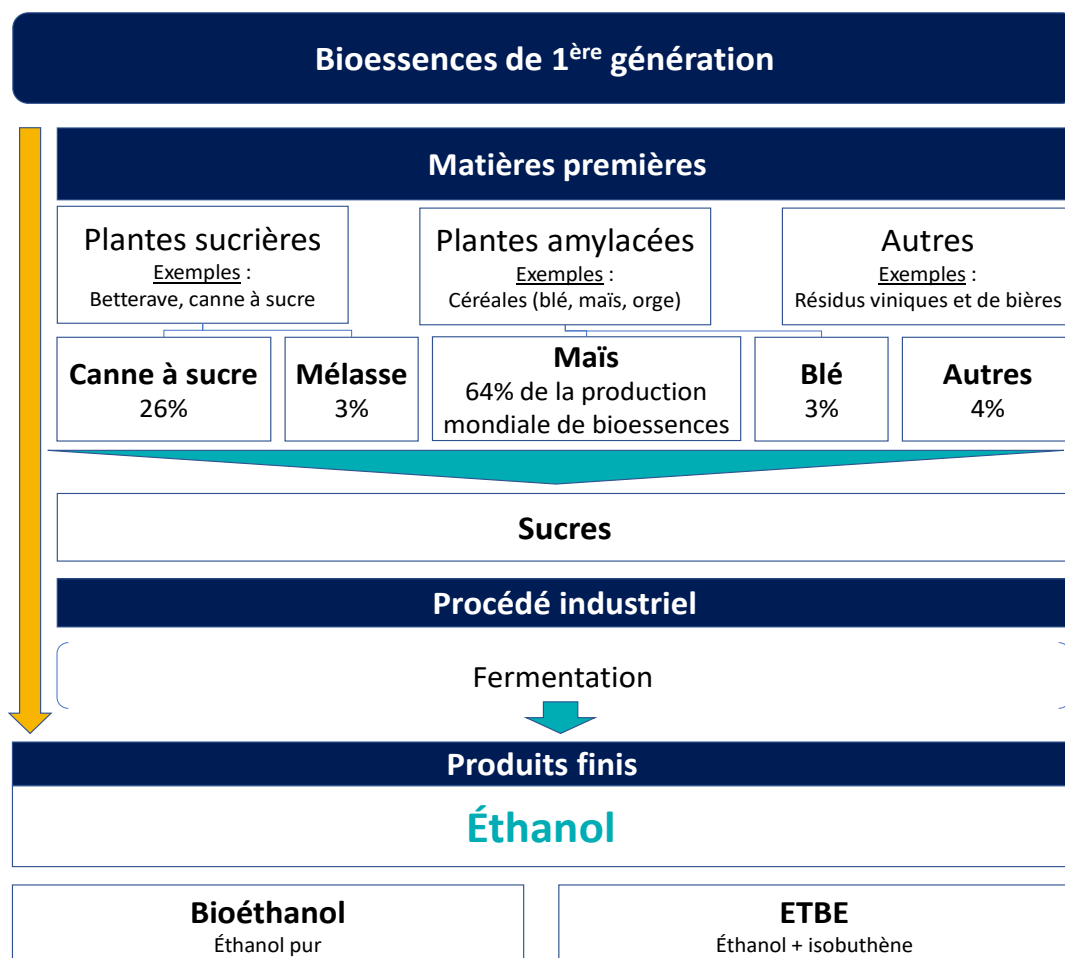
Bioessences de 1$^{ère}$ génération

Matières premières

Plantes sucrières
Exemples :
Betterave, canne à sucre

Plantes amylacées
Exemples :
Céréales (blé, maïs, orge)

Autres
Exemples :
Résidus viniques et de bières

Canne à sucre
26%

Mélasse
3%

Maïs
64% de la production mondiale de bioessences

Blé
3%

Autres
4%

Sucres

Procédé industriel

Fermentation

Produits finis

Éthanol

Bioéthanol
Éthanol pur

ETBE
Éthanol + isobuthène